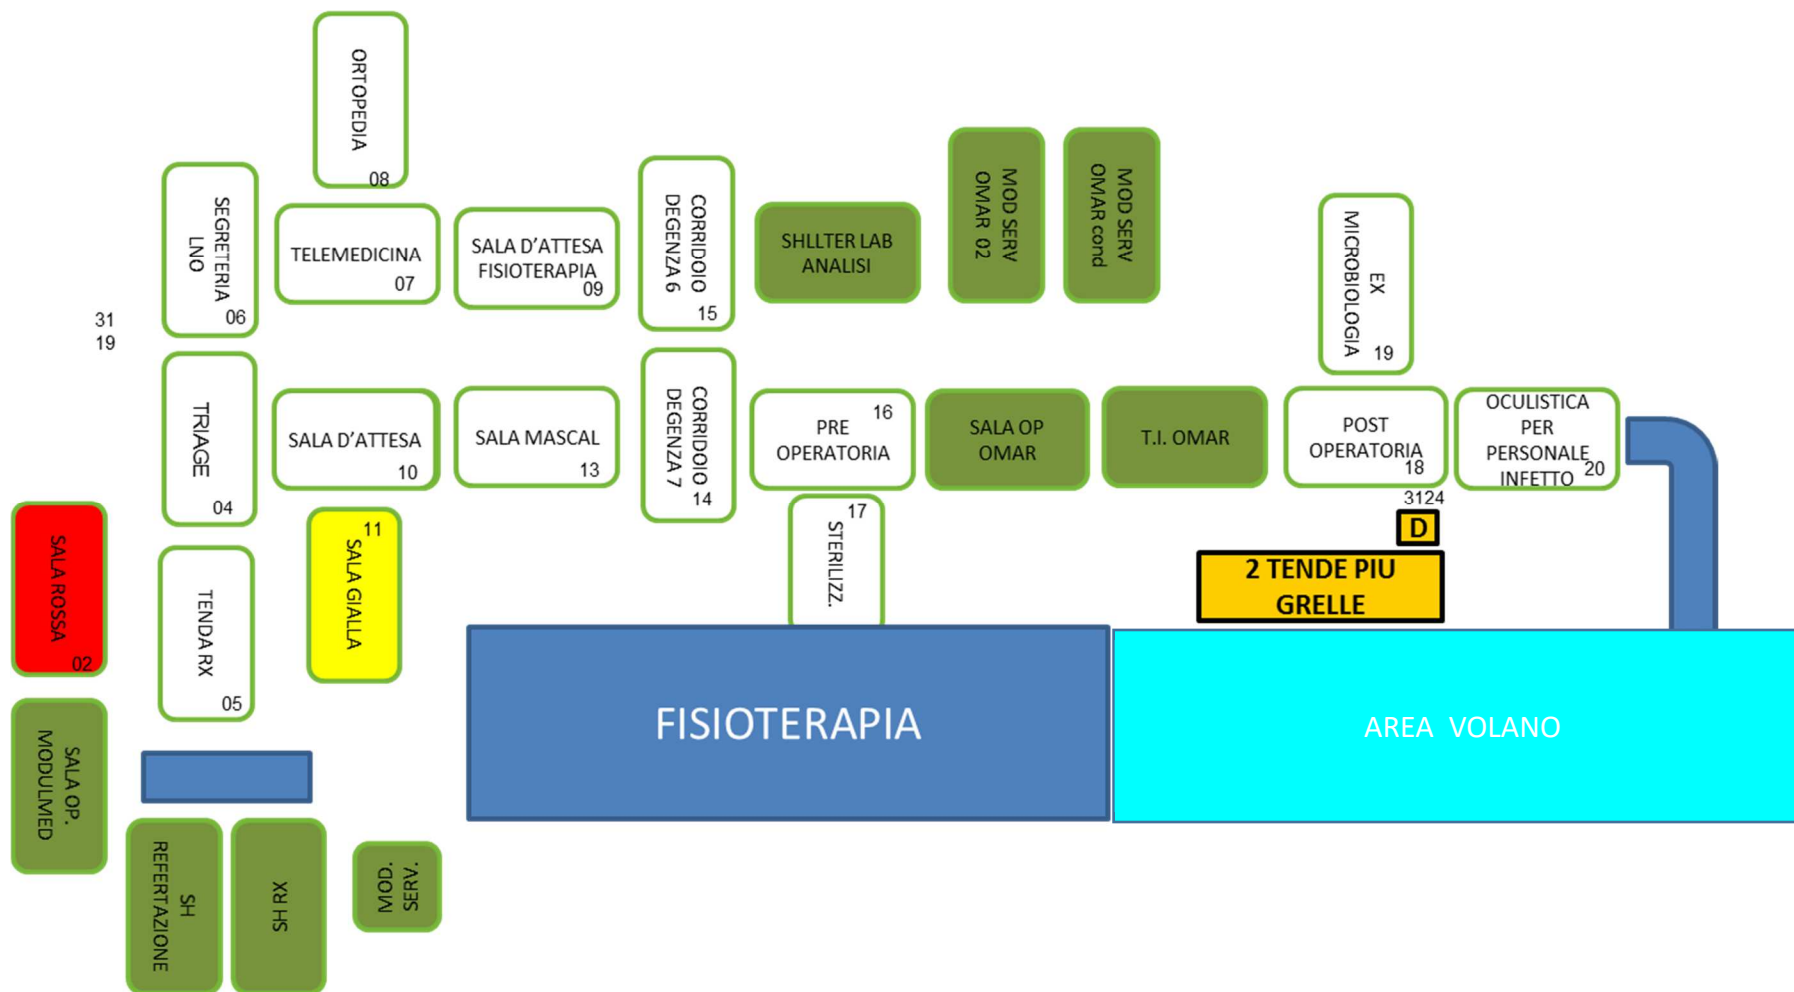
ORTOPEDIA 08

SEGRETERIA LNO 06

TELEMEDICINA 07

SALA D'ATTESA FISIOTERAPIA 09

CORRIDOIO DEGENZA 6 15

SHLLTER LAB ANALISI

MOD SERV OMAR 02

MOD SERV OMAR cond

EX MICROBIOLOGIA 19

31
19

TRIAGE 04

SALA D'ATTESA 10

SALA MASCAL 13

CORRIDOIO DEGENZA 7 14

PRE OPERATORIA 16

SALA OP OMAR

T.I. OMAR

POST OPERATORIA 18

OCULISTICA PER PERSONALE INFETTO 20

3124

D

2 TENDE PIU GRELLE

STERILIZZ. 17

SALA ROSSA 02

SALA GIALLA 11

TENDA RX 05

FISIOTERAPIA

AREA VOLANO

SALA OP. MODULMED

SH REFERTAZIONE

SH RX

MOD. SERV.